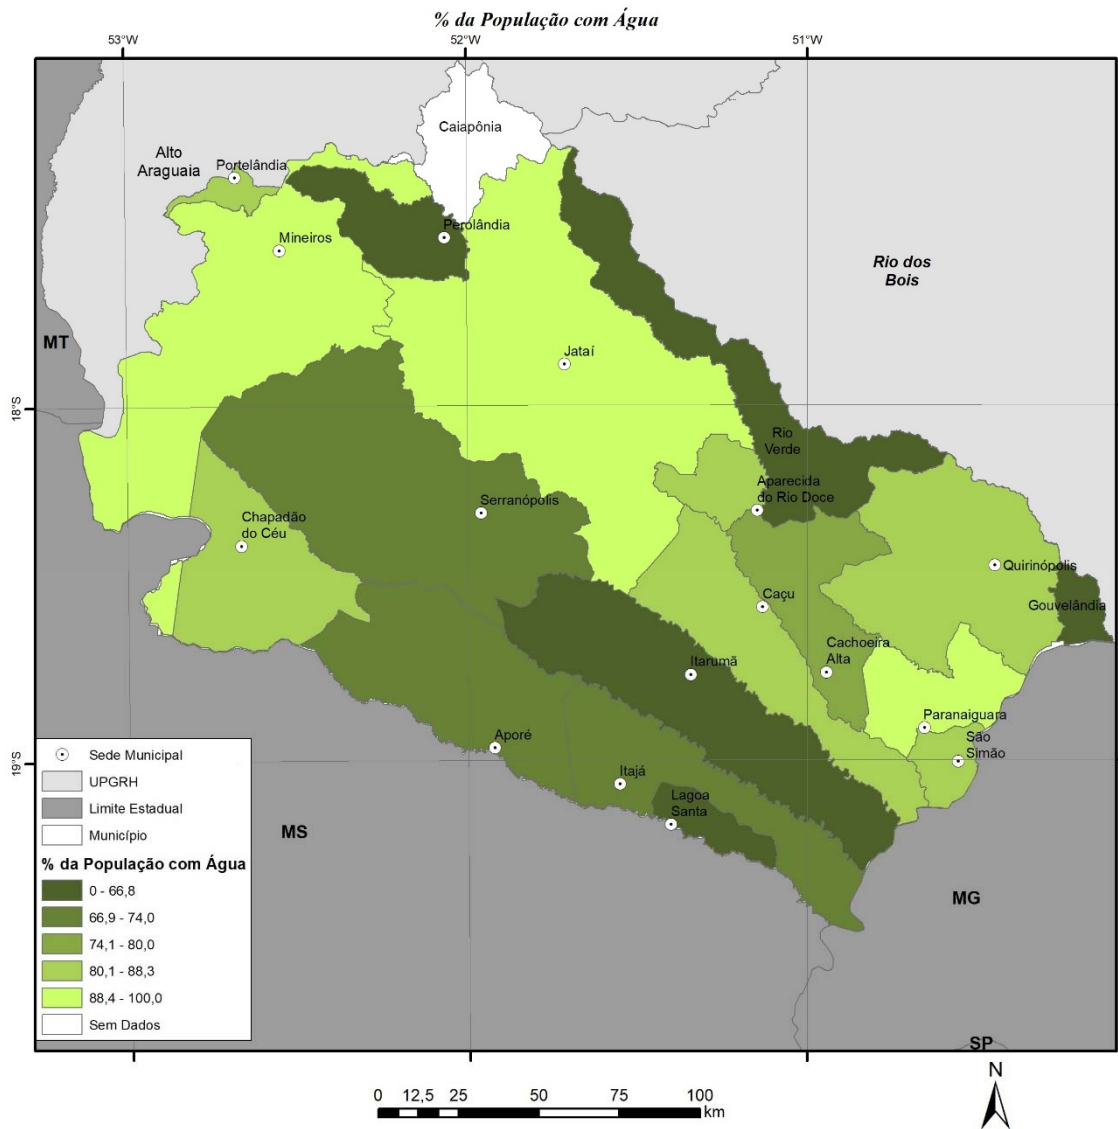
% da População com Água

53°W 52°W 51°W

18°S

19°S

Caiapônia

Alto Araguaia

Portelândia

Perolândia

Mineiros

Rio dos Bois

MT

Jataí

Rio Verde

Aparecida do Rio Doce

Serranópolis

Chapadão do Céu

Quirinópolis

Gouvelândia

Caçu

Cachoeira Alta

Itarumã

Paranaiguara

São Simão

Aporé

Itajá

Lagoa Santa

MS

MG

SP

Sede Municipal
UPGRH
Limite Estadual
Município

% da População com Água
0 - 66,8
66,9 - 74,0
74,1 - 80,0
80,1 - 88,3
88,4 - 100,0
Sem Dados

0 12,5 25 50 75 100 km

N